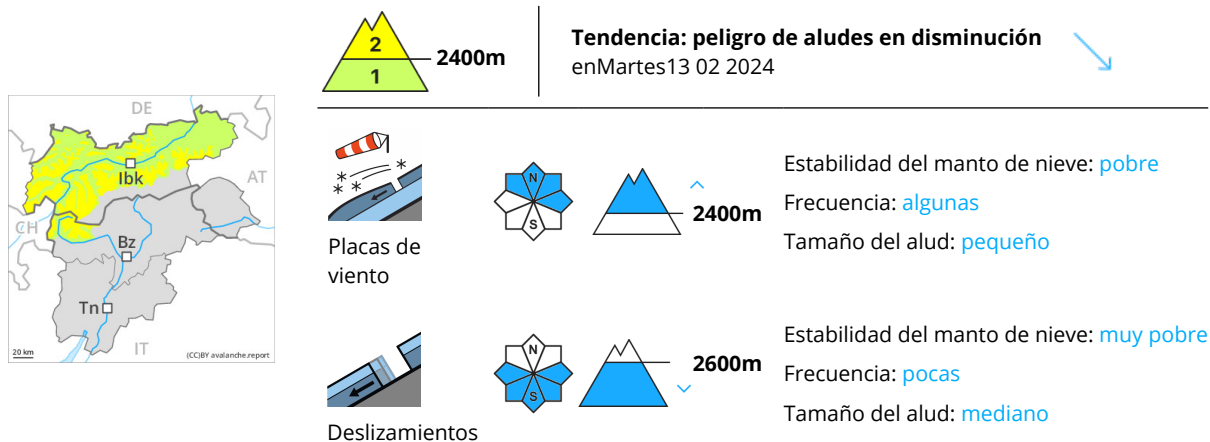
DE
AT
CH
Ibk
Bz
Tn
IT
20 km
(CC)BY avalanche.report

2
1
2400m

Tendencia: peligro de aludes en disminución
enMartes13 02 2024

Placas de viento

N
S

2400m

Estabilidad del manto de nieve: pobre
Frecuencia: algunas
Tamaño del alud: pequeño

Deslizamientos

N
S

2600m

Estabilidad del manto de nieve: muy pobre
Frecuencia: pocas
Tamaño del alud: mediano